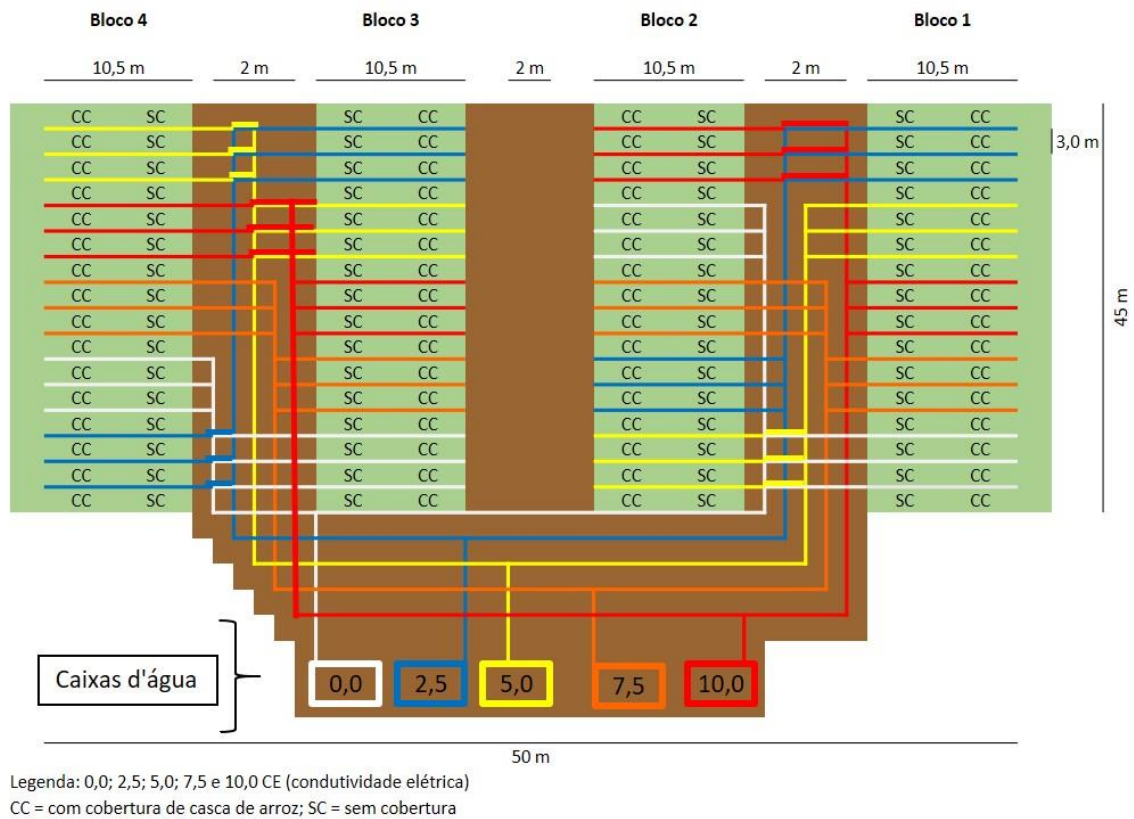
Bloco 4 Bloco 3 Bloco 2 Bloco 1

10,5 m 2 m 10,5 m 2 m 10,5 m 2 m 10,5 m

| CC | SC | SC | CC | CC | SC | SC | CC |
|---|---|---|---|---|---|---|---|
| CC | SC | SC | CC | CC | SC | SC | CC |
| CC | SC | SC | CC | CC | SC | SC | CC |
| CC | SC | SC | CC | CC | SC | SC | CC |
| CC | SC | SC | CC | CC | SC | SC | CC |
| CC | SC | SC | CC | CC | SC | SC | CC |
| CC | SC | SC | CC | CC | SC | SC | CC |
| CC | SC | SC | CC | CC | SC | SC | CC |
| CC | SC | SC | CC | CC | SC | SC | CC |
| CC | SC | SC | CC | CC | SC | SC | CC |
| CC | SC | SC | CC | CC | SC | SC | CC |
| CC | SC | SC | CC | CC | SC | SC | CC |
| CC | SC | SC | CC | CC | SC | SC | CC |
| CC | SC | SC | CC | CC | SC | SC | CC |
| CC | SC | SC | CC | CC | SC | SC | CC |
| CC | SC | SC | CC | CC | SC | SC | CC |

3,0 m

45 m

Caixas d'água

0,0 2,5 5,0 7,5 10,0

50 m

Legenda: 0,0; 2,5; 5,0; 7,5 e 10,0 CE (condutividade elétrica)
CC = com cobertura de casca de arroz; SC = sem cobertura